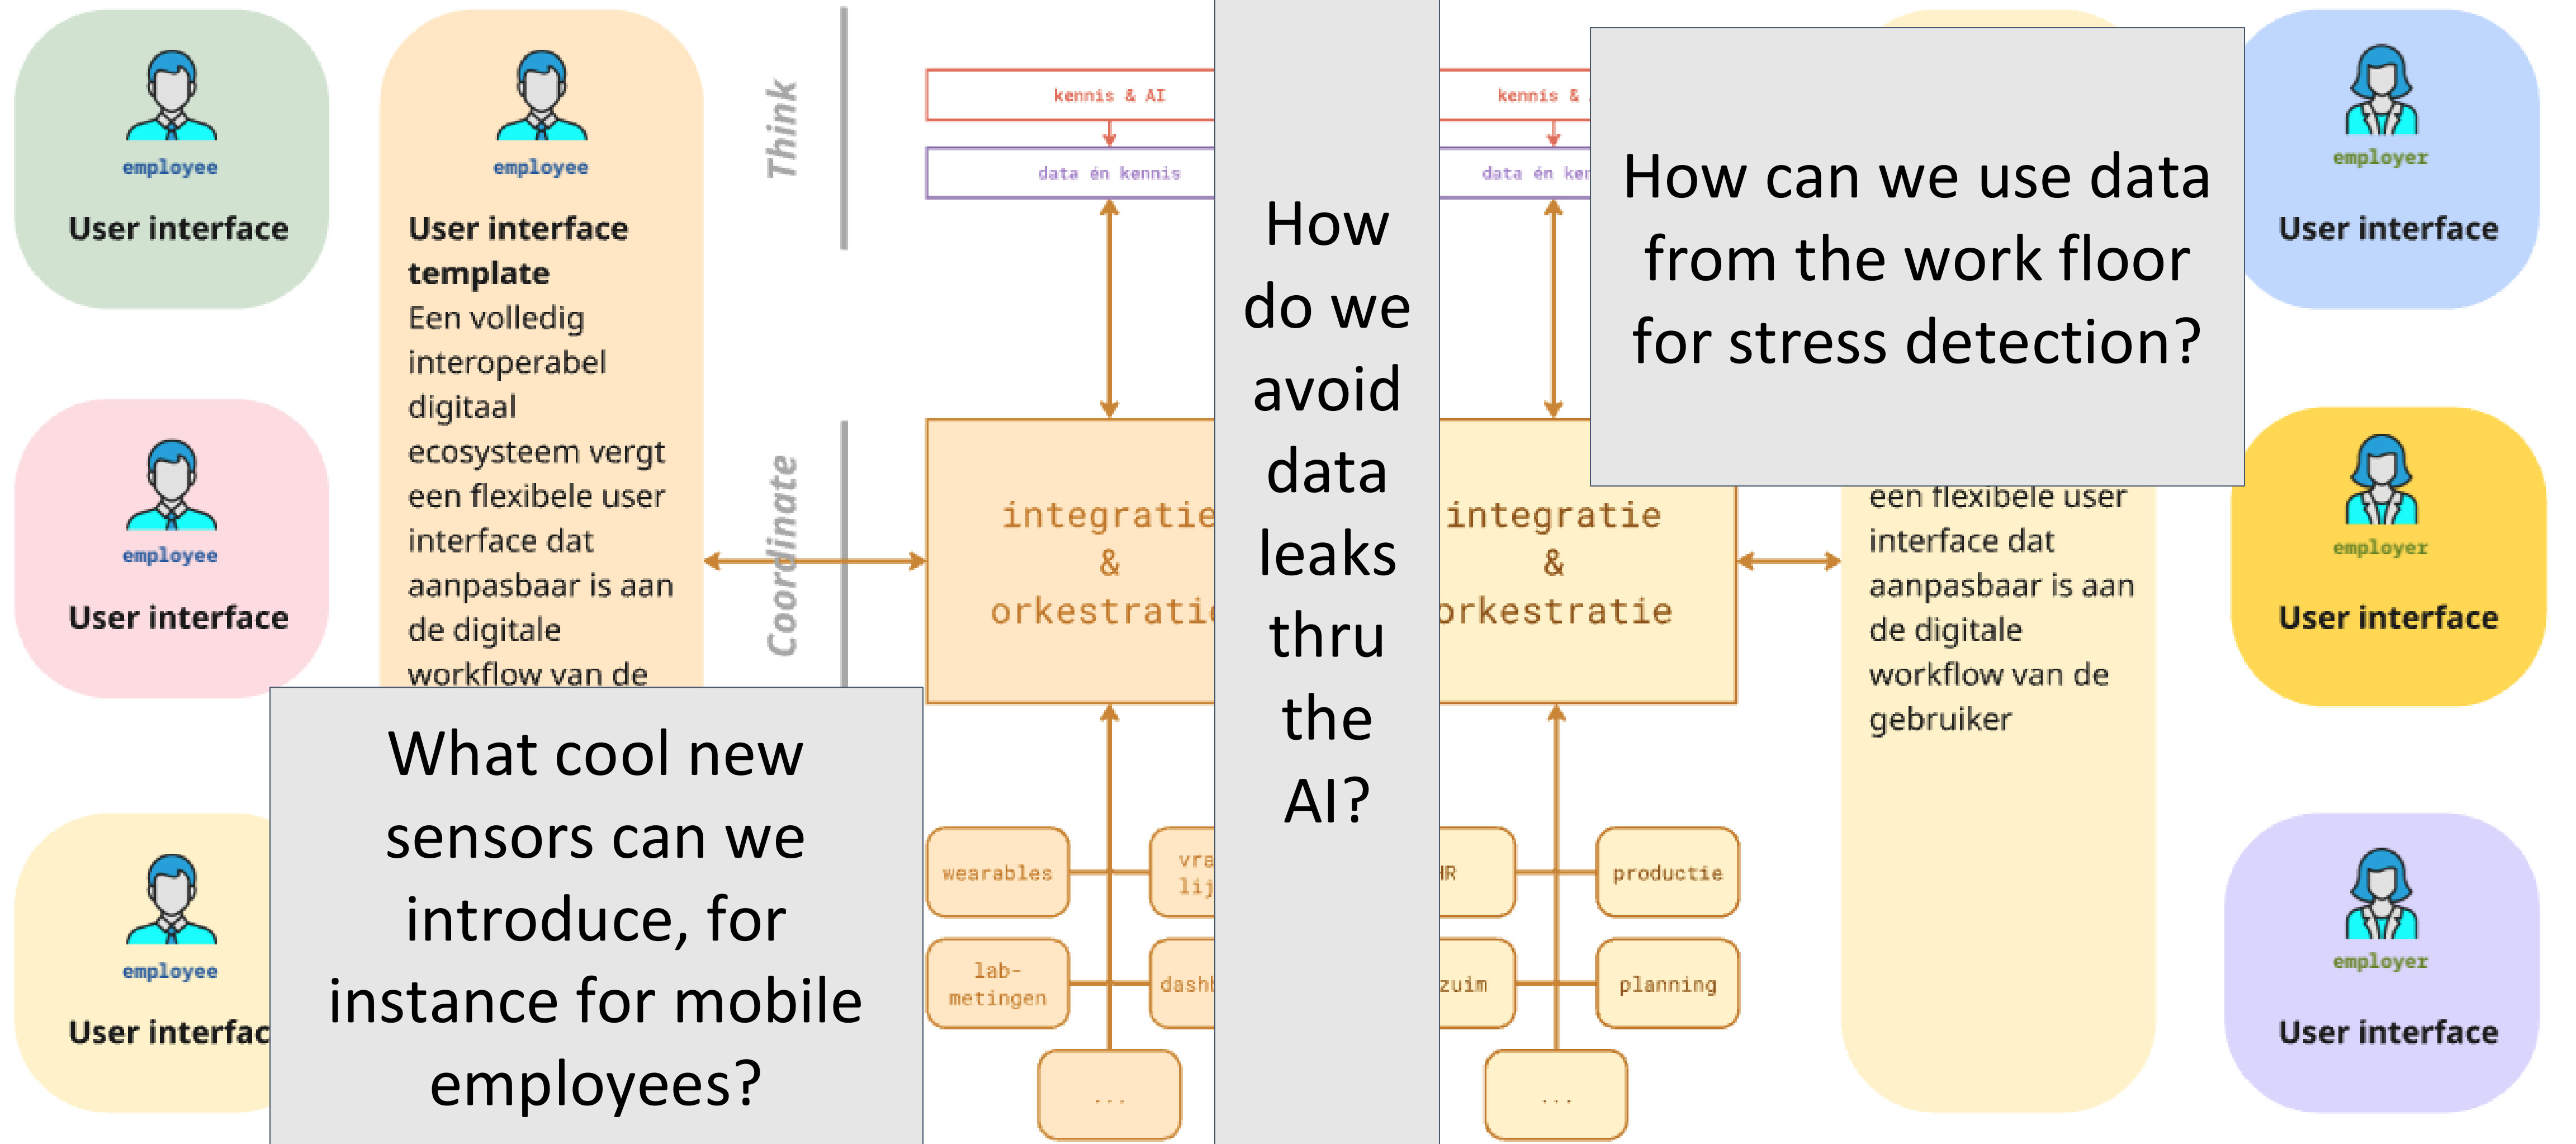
employee

User interface

employee

User interface template

Een volledig interoperabel digitaal ecosysteem vergt een flexibele user interface dat aanpasbaar is aan de digitale workflow van de

Think

Coordinate

kennis & AI

data én kennis

integratie & orkestratie

wearables

vra lij

lab-metingen

dashb

...

employee

User interface

employee

User interfac

What cool new sensors can we introduce, for instance for mobile employees?

How do we avoid data leaks thru the AI?

kennis &

data én ken

integratie & orkestratie

HR

productie

zuim

planning

...

How can we use data from the work floor for stress detection?

een flexibele user interface dat aanpasbaar is aan de digitale workflow van de gebruiker

employer

User interface

employer

User interface

employer

User interface